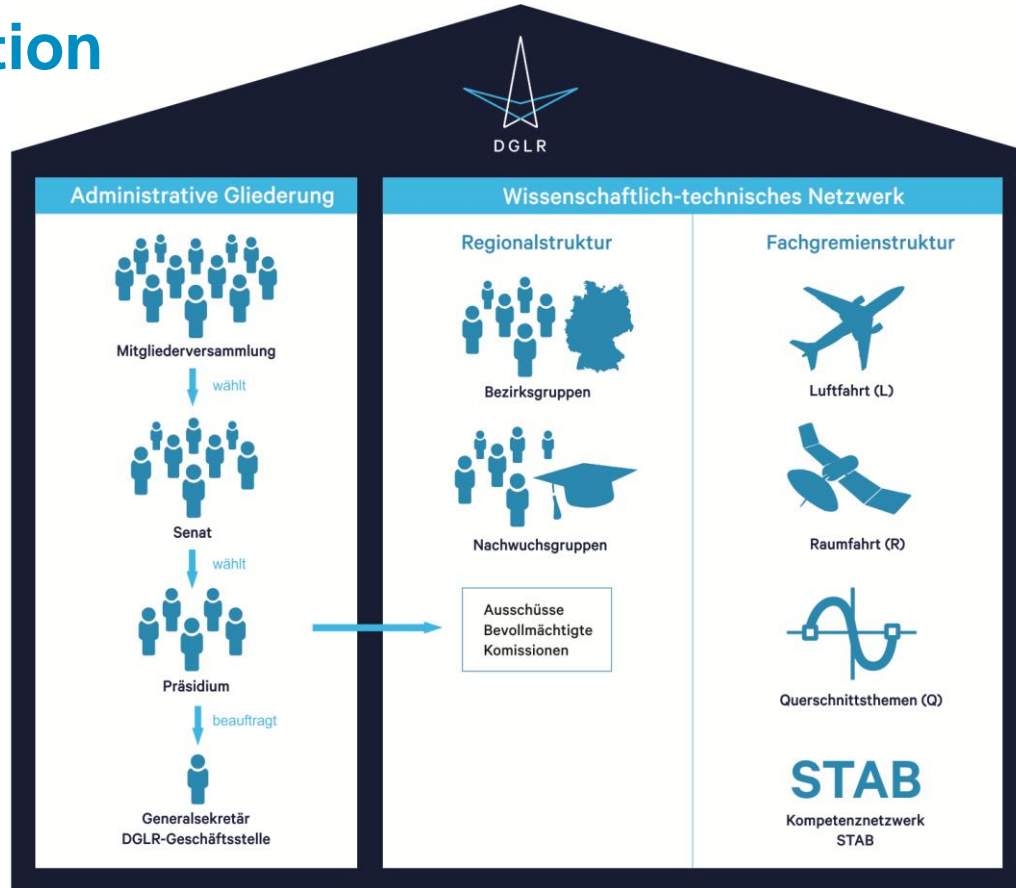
tion

DGLR

Administrative Gliederung

Mitgliederversammlung

wählt

Senat

wählt

Präsidium

beauftragt

Generalsekretär
DGLR-Geschäftsstelle

Wissenschaftlich-technisches Netzwerk

Regionalstruktur

Bezirksgruppen

Nachwuchsgruppen

Ausschüsse
Bevollmächtigte
Komissionen

Fachgremienstruktur

Luftfahrt (L)

Raumfahrt (R)

Querschnittsthemen (Q)

STAB

Kompetenznetzwerk
STAB